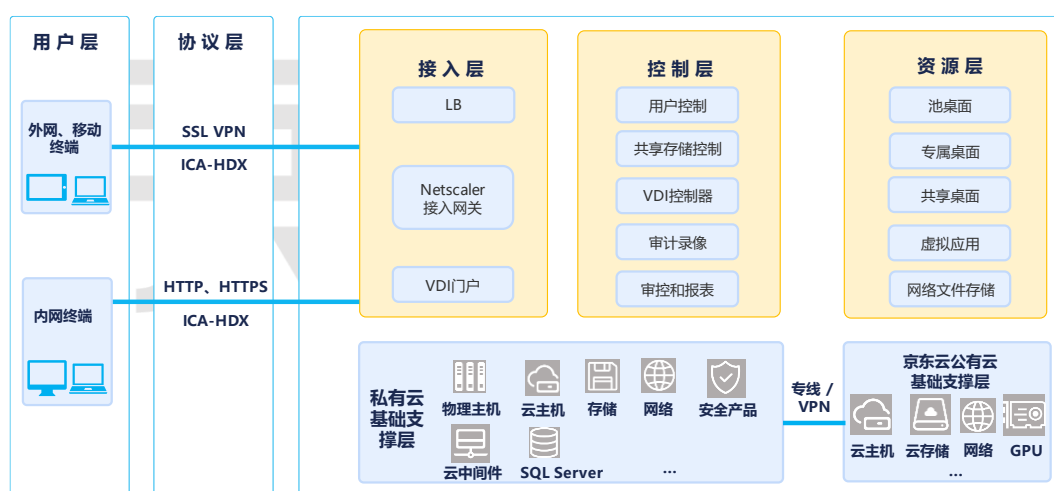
用户层

外网、移动终端

内网终端

协议层

SSL VPN

ICA-HDX

HTTP、HTTPS

ICA-HDX

接入层

LB

Netscaler
接入网关

VDI门户

控制层

用户控制

共享存储控制

VDI控制器

审计录像

审控和报表

资源层

池桌面

专属桌面

共享桌面

虚拟应用

网络文件存储

私有云基础支撑层

物理主机

云主机

存储

网络

安全产品

云中间件

SQL Server

...

专线 / VPN

京东云公有云基础支撑层

云主机

云存储

网络

GPU

...